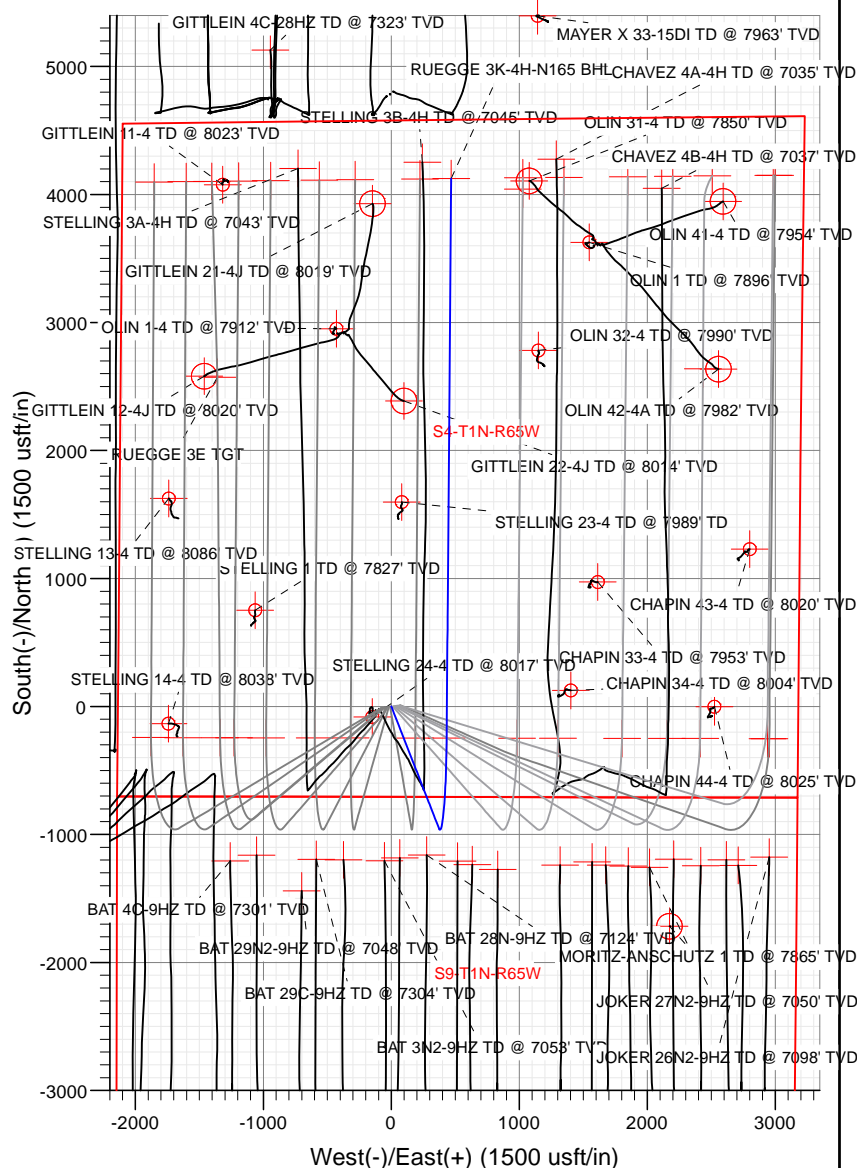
GITTLEIN 4C-28HZ TD @ 7323' TVD
MAYER X 33-15DI TD @ 7963' TVD
RUEGGE 3K-4H-N165 BHL
CHAVEZ 4A-4H TD @ 7035' TVD
STELLING 3B-4H TD @ 7045' TVD
OLIN 31-4 TD @ 7850' TVD
GITTLEIN 11-4 TD @ 8023' TVD
CHAVEZ 4B-4H TD @ 7037' TVD
STELLING 3A-4H TD @ 7043' TVD
OLIN 41-4 TD @ 7954' TVD
GITTLEIN 21-4J TD @ 8019' TVD
OLIN 1 TD @ 7896' TVD
OLIN 1-4 TD @ 7912' TVD
OLIN 32-4 TD @ 7990' TVD
GITTLEIN 12-4J TD @ 8020' TVD
OLIN 42-4A TD @ 7982' TVD
S4-T1N-R65W
RUEGGE 3E TGT
GITTLEIN 22-4J TD @ 8014' TVD
STELLING 23-4 TD @ 7989' TD
STELLING 13-4 TD @ 8086' TVD
S ELLING 1 TD @ 7827' TVD
CHAPIN 43-4 TD @ 8020' TVD
STELLING 24-4 TD @ 8017' TVD
CHAPIN 33-4 TD @ 7953' TVD
STELLING 14-4 TD @ 8038' TVD
CHAPIN 34-4 TD @ 8004' TVD
CHAPIN 44-4 TD @ 8025' TVD
BAT 4C-9HZ TD @ 7301' TVD
BAT 28N-9HZ TD @ 7124' TVD
BAT 29N2-9HZ TD @ 7048' TVD
MORITZ-ANSCHUTZ 1 TD @ 7865' TVD
S9-T1N-R65W
BAT 29C-9HZ TD @ 7304' TVD
JOKER 27N2-9HZ TD @ 7050' TVD
BAT 3N2-9HZ TD @ 7053' TVD
JOKER 26N2-9HZ TD @ 7098' TVD
South(-)/North(+) (1500 usft/in)
5000
4000
3000
2000
1000
0
-1000
-2000
-3000
-2000
-1000
0
1000
2000
3000
West(-)/East(+) (1500 usft/in)